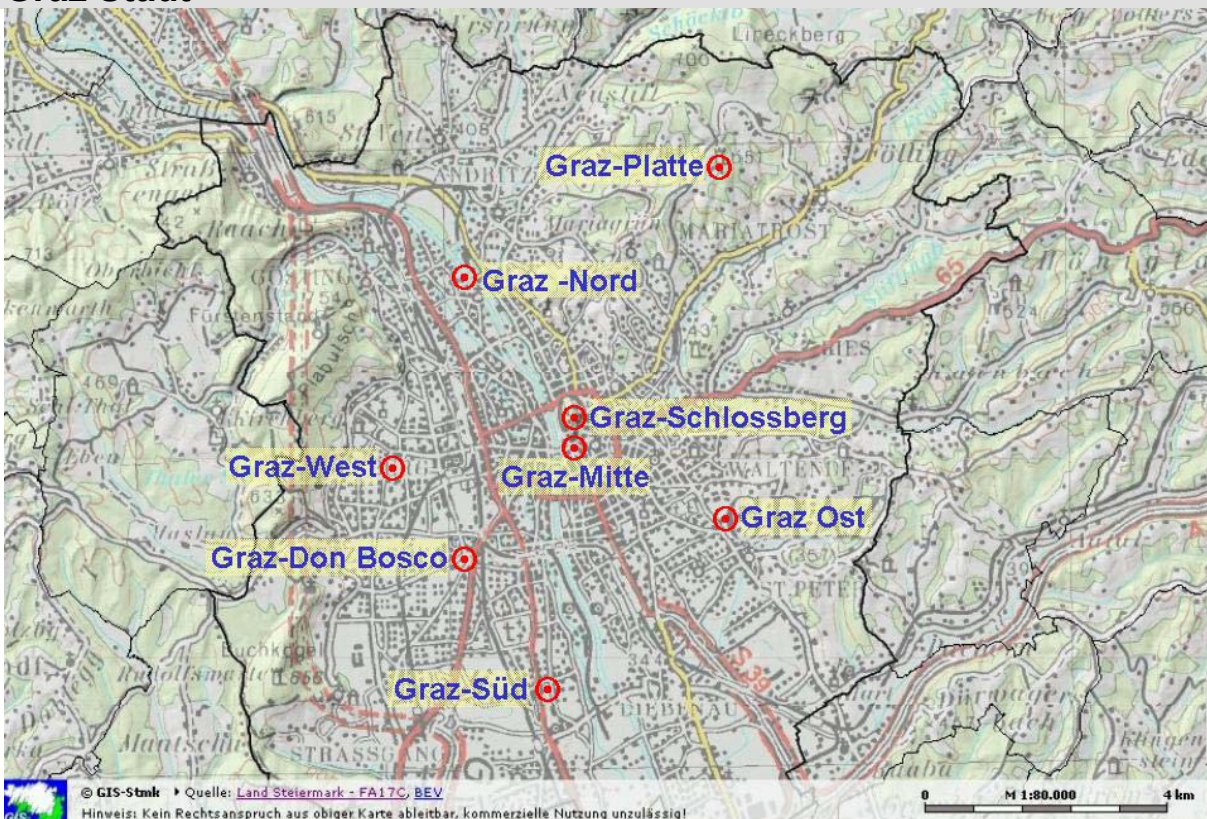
Graz-Stadt

Graz-Platte

Graz -Nord

Graz-Schlossberg

Graz-West

Graz-Mitte

Graz Ost

Graz-Don Bosco

Graz-Süd

Lineckberg

ANDRITZ

MARIATROST

Mariagrün

GÖSTING

Fürstenstand

Plabutsch

RIES

WALTENDF

ST PETER

LIEBENAU

STRASSGANG

Buchkogel

Rettenbach

Thal

Ursprung

Neustift

St Veit

Stattegg

Rannach

Oberbichl

Mantscha

Haushof

Ölling

Hönigtal

Schöckelbach

Graz

65

S 35

615

408

400

651

431

754

469

631

357

524

560

656

© GIS-Stmk ▸ Quelle: Land Steiermark - FA17C, BEV

Hinweis: Kein Rechtsanspruch aus obiger Karte ableitbar, kommerzielle Nutzung unzulässig!

0

M 1:80.000

4 km